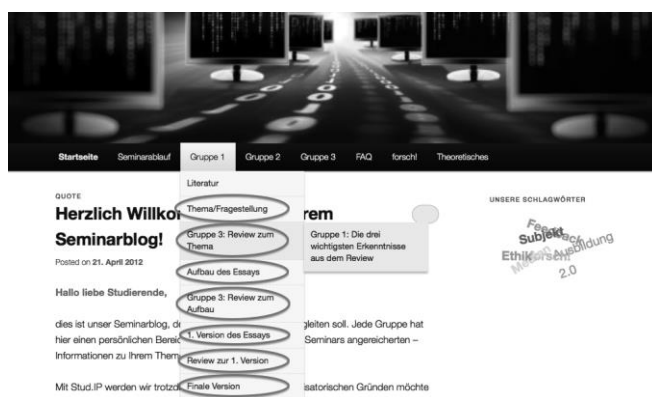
Startseite Seminarablauf Gruppe 1 Gruppe 2 Gruppe 3 FAQ forsch! Theoretisches

Literatur
Thema/Fragestellung
Gruppe 3: Review zum Thema
Aufbau des Essays
Gruppe 3: Review zum Aufbau
1. Version des Essays
Review zur 1. Version
Finale Version

QUOTE

Herzlich Willko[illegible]rem Seminarblog!

Gruppe 1: Die drei wichtigsten Erkenntnisse aus dem Review

Posted on 21. April 2012

Hallo liebe Studierende,

dies ist unser Seminarblog, de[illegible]gleiten soll. Jede Gruppe hat hier einen persönlichen Berei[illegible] Seminars angereicherten – Informationen zu Ihrem Them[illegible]

Mit Stud.IP werden wir trotzd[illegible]isatorischen Gründen möchte

UNSERE SCHLAGWÖRTER

Feedback Subjekt Ethik Forschen Medien Ausbildung 2.0